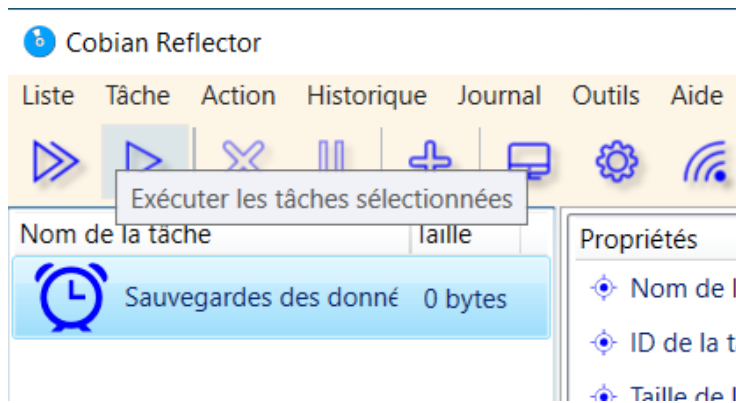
Cobian Reflector

Liste Tâche Action Historique Journal Outils Aide

Exécuter les tâches sélectionnées

| Nom de la tâche | Taille |
|---|---|
| Sauvegardes des donné | 0 bytes |

Propriétés

Nom de l

ID de la t

Taille de l